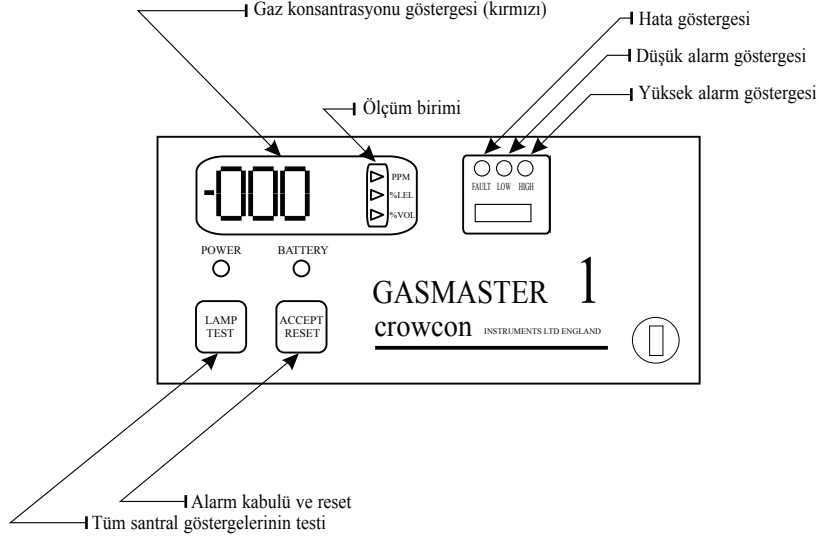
Gaz konsantrasyonu göstergesi (kırmızı)

Hata göstergesi

Düşük alarm göstergesi

Yüksek alarm göstergesi

Ölçüm birimi

-000

PPM
%LEL
%VOL

FAULT LOW HIGH

POWER BATTERY

LAMP TEST

ACCEPT RESET

GASMASTER 1

crowcon INSTRUMENTS LTD ENGLAND

Alarm kabulü ve reset

Tüm santral göstergelerinin testi